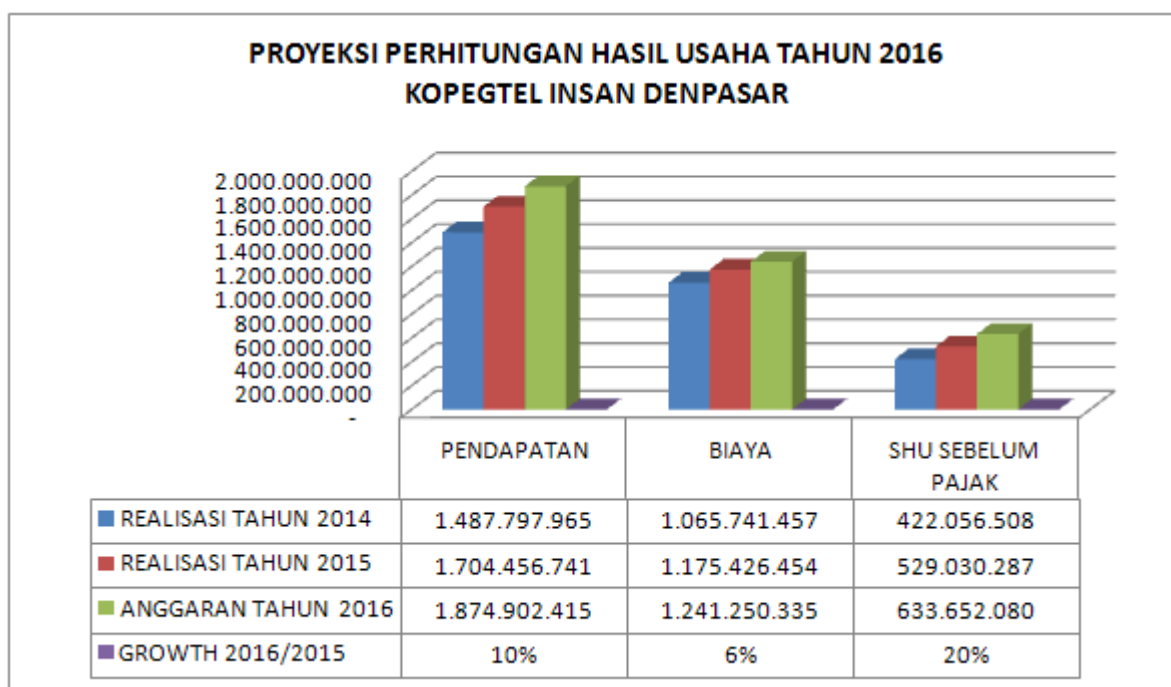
PROYEKSI PERHITUNGAN HASIL USAHA TAHUN 2016
KOPEGTEL INSAN DENPASAR

2.000.000.000
1.800.000.000
1.600.000.000
1.400.000.000
1.200.000.000
1.000.000.000
800.000.000
600.000.000
400.000.000
200.000.000
-

| | PENDAPATAN | BIAYA | SHU SEBELUM PAJAK |
|---|---|---|---|
| REALISASI TAHUN 2014 | 1.487.797.965 | 1.065.741.457 | 422.056.508 |
| REALISASI TAHUN 2015 | 1.704.456.741 | 1.175.426.454 | 529.030.287 |
| ANGGARAN TAHUN 2016 | 1.874.902.415 | 1.241.250.335 | 633.652.080 |
| GROWTH 2016/2015 | 10% | 6% | 20% |